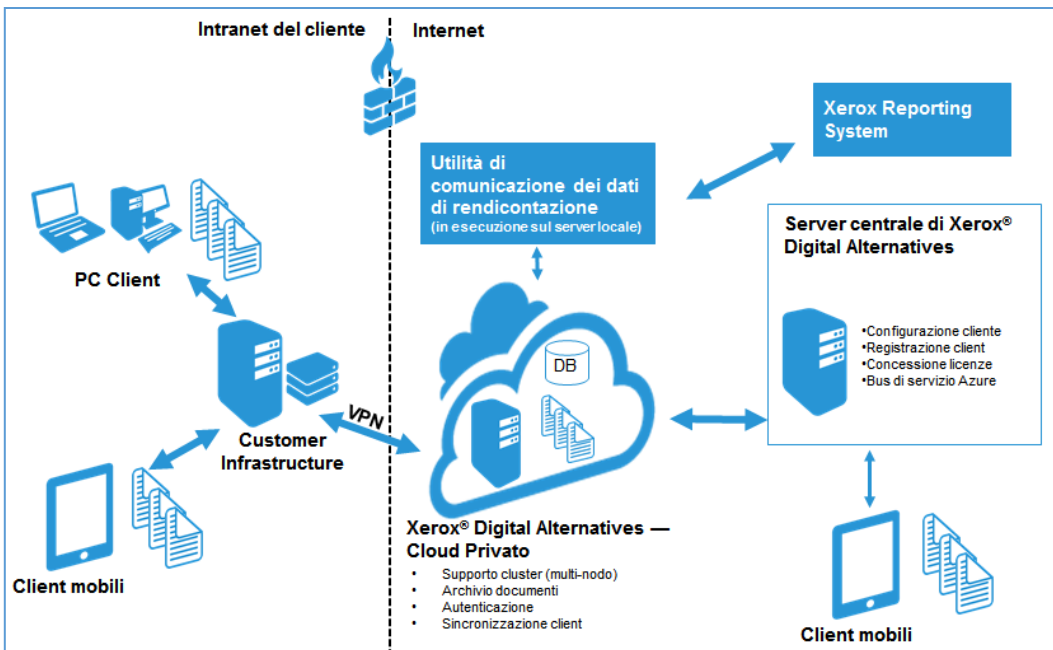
Intranet del cliente

Internet

Xerox Reporting System

Utilità di comunicazione dei dati di rendicontazione
(in esecuzione sul server locale)

Server centrale di Xerox® Digital Alternatives

PC Client

•Configurazione cliente
•Registrazione client
•Concessione licenze
•Bus di servizio Azure

DB

VPN

Customer Infrastructure

Xerox® Digital Alternatives — Cloud Privato
• Supporto cluster (multi-nodo)
• Archivio documenti
• Autenticazione
• Sincronizzazione client

Client mobili

Client mobili